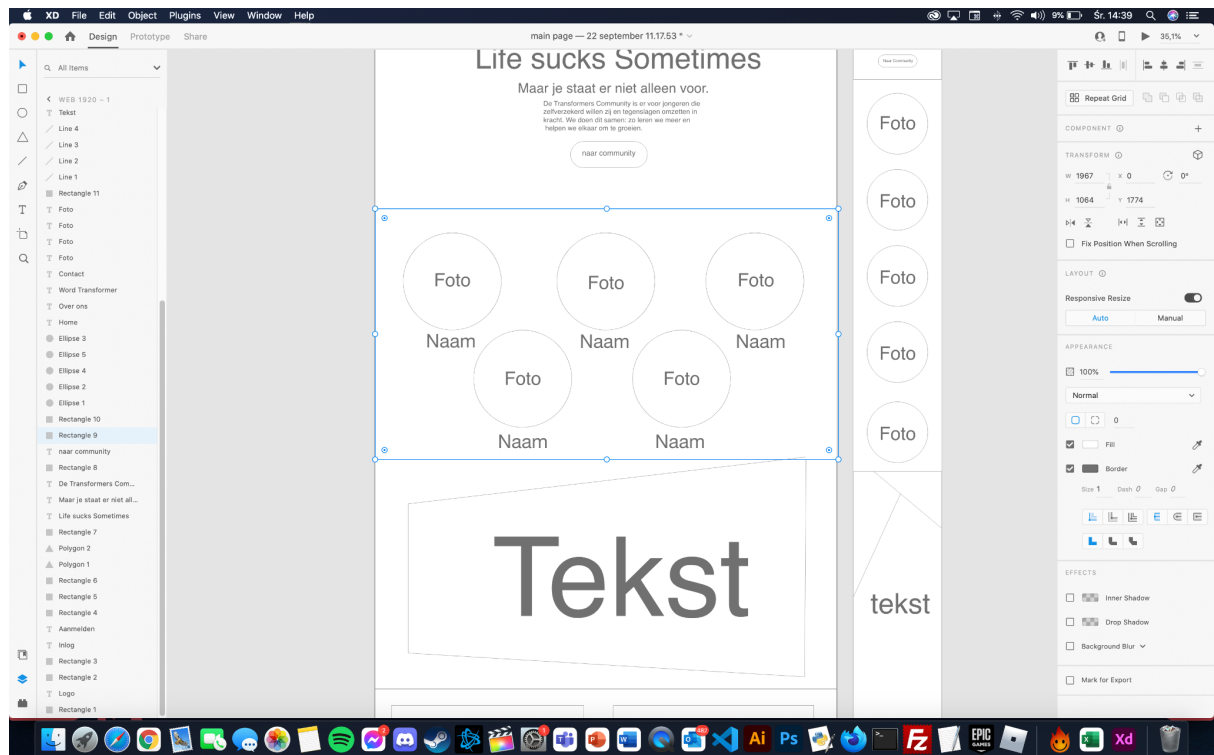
XD File Edit Object Plugins View Window Help
9% Śr. 14:39
Design Prototype Share
main page — 22 september 11.17.53 *
35,1%

All Items
WEB 1920 – 1
Tekst
Line 4
Line 3
Line 2
Line 1
Rectangle 11
Foto
Foto
Foto
Foto
Contact
Word Transformer
Over ons
Home
Ellipse 3
Ellipse 5
Ellipse 4
Ellipse 2
Ellipse 1
Rectangle 10
Rectangle 9
naar community
Rectangle 8
De Transformers Com...
Maar je staat er niet all...
Life sucks Sometimes
Rectangle 7
Polygon 2
Polygon 1
Rectangle 6
Rectangle 5
Rectangle 4
Aanmelden
Inlog
Rectangle 3
Rectangle 2
Logo
Rectangle 1

Life sucks Sometimes
Maar je staat er niet alleen voor.
De Transformers Community is er voor jongeren die zelfverzekerd willen zij en tegenslagen omzetten in kracht. We doen dit samen: zo leren we meer en helpen we elkaar om te groeien.
naar community

Foto
Foto
Foto
Naam
Naam
Naam
Foto
Foto
Naam
Naam

Tekst

Naar Community
Foto
Foto
Foto
Foto
Foto
tekst

Repeat Grid
COMPONENT
TRANSFORM
W 1967 X 0 0°
H 1064 Y 1774
Fix Position When Scrolling
LAYOUT
Responsive Resize
Auto Manual
APPEARANCE
100%
Normal
0
Fill
Border
Size 1 Dash 0 Gap 0
EFFECTS
Inner Shadow
Drop Shadow
Background Blur
Mark for Export